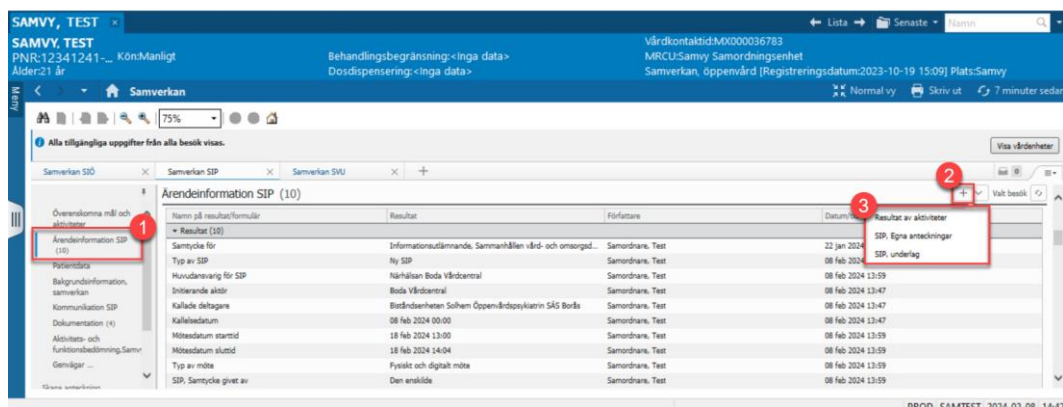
SAMVY, TEST ×

← Lista → Senaste ▾ Namn

SAMVY, TEST
PNR:12341241-... Kön:Manligt
Ålder:21 år

Behandlingsbegränsning:<Inga data>
Dosdispensering:<Inga data>

Vårdkontaktid:MX000036783
MRCU:Samvy Samordningsenhet
Samverkan, öppenvård [Registreringsdatum:2023-10-19 15:09] Plats:Samvy

Meny

Samverkan

Normal vy   Skriv ut   7 minuter sedan

75%

Alla tillgängliga uppgifter från alla besök visas.

Visa vårdenheter

Samverkan SIÖ ×   Samverkan SIP ×   Samverkan SVU ×   +

Ärendeinformation SIP (10)

Valt besök

Överenskomna mål och aktiviteter
Ärendeinformation SIP (10)
Patientdata
Bakgrundsinformation, samverkan
Kommunikation SIP
Dokumentation (4)
Aktivitets- och funktionsbedömning,Samv
Genvägar ...
Egna anteckningar

1
2
3

Resultat av aktiviteter
SIP, Egna anteckningar
SIP, underlag

| Namn på resultat/formulär | Resultat | Författare | Datum/tid |
|---|---|---|---|
| ▾ Resultat (10) | | | |
| Samtycke för | Informationsutlämnande, Sammanhållen vård- och omsorgsd... | Samordnare, Test | 22 jan 2024 |
| Typ av SIP | Ny SIP | Samordnare, Test | 08 feb 2024 13:59 |
| Huvudansvarig för SIP | Närhälsan Boda Vårdcentral | Samordnare, Test | 08 feb 2024 13:59 |
| Initierande aktör | Boda Vårdcentral | Samordnare, Test | 08 feb 2024 13:47 |
| Kallade deltagare | Biståndsenheten Solhem Öppenvårdspsykiatrin SÄS Borås | Samordnare, Test | 08 feb 2024 13:47 |
| Kallelsedatum | 08 feb 2024 00:00 | Samordnare, Test | 08 feb 2024 13:47 |
| Mötesdatum starttid | 18 feb 2024 13:00 | Samordnare, Test | 08 feb 2024 13:59 |
| Mötesdatum sluttid | 18 feb 2024 14:04 | Samordnare, Test | 08 feb 2024 13:59 |
| Typ av möte | Fysiskt och digitalt möte | Samordnare, Test | 08 feb 2024 13:59 |
| SIP, Samtycke givet av | Den enskilde | Samordnare, Test | 08 feb 2024 13:59 |

PROD SAMTEST 2024-02-08 14:4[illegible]